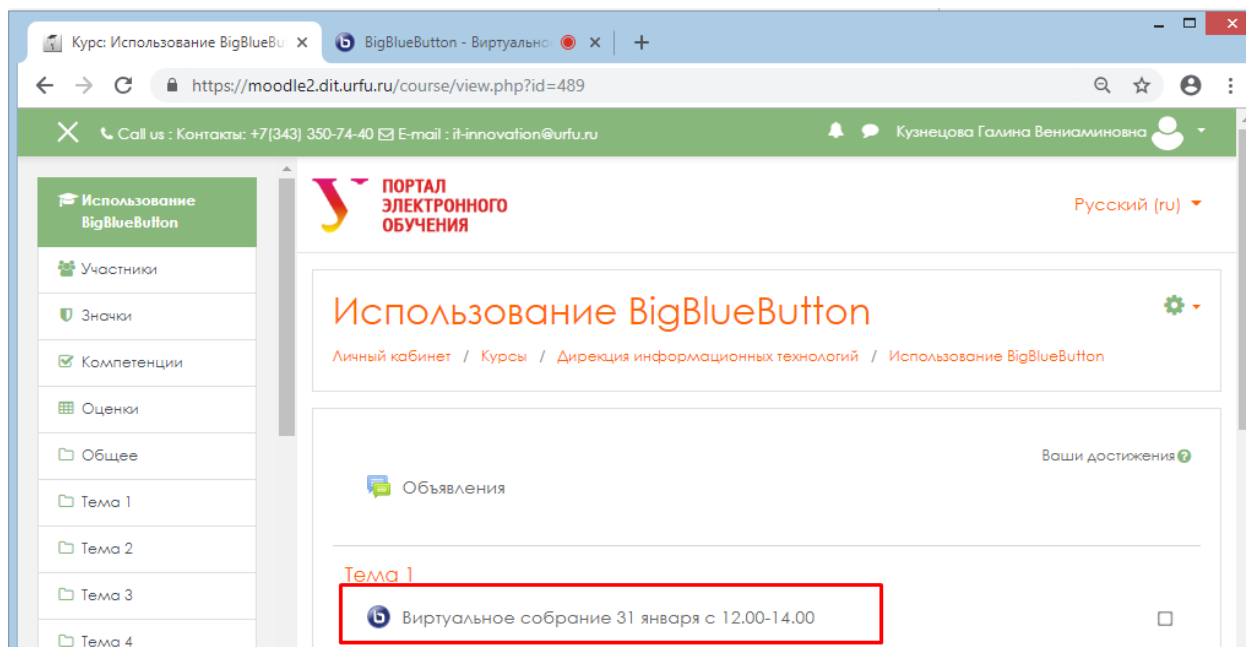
Курс: Использование BigBlueBu
BigBlueButton - Виртуально

https://moodle2.dit.urfu.ru/course/view.php?id=489

Call us : Контакты: +7(343) 350-74-40 E-mail : it-innovation@urfu.ru
Кузнецова Галина Вениаминовна

Использование BigBlueButton
Участники
Значки
Компетенции
Оценки
Общее
Тема 1
Тема 2
Тема 3
Тема 4

ПОРТАЛ ЭЛЕКТРОННОГО ОБУЧЕНИЯ

Русский (ru)

Использование BigBlueButton

Личный кабинет / Курсы / Дирекция информационных технологий / Использование BigBlueButton

Ваши достижения

Объявления

Тема 1

Виртуальное собрание 31 января с 12.00-14.00